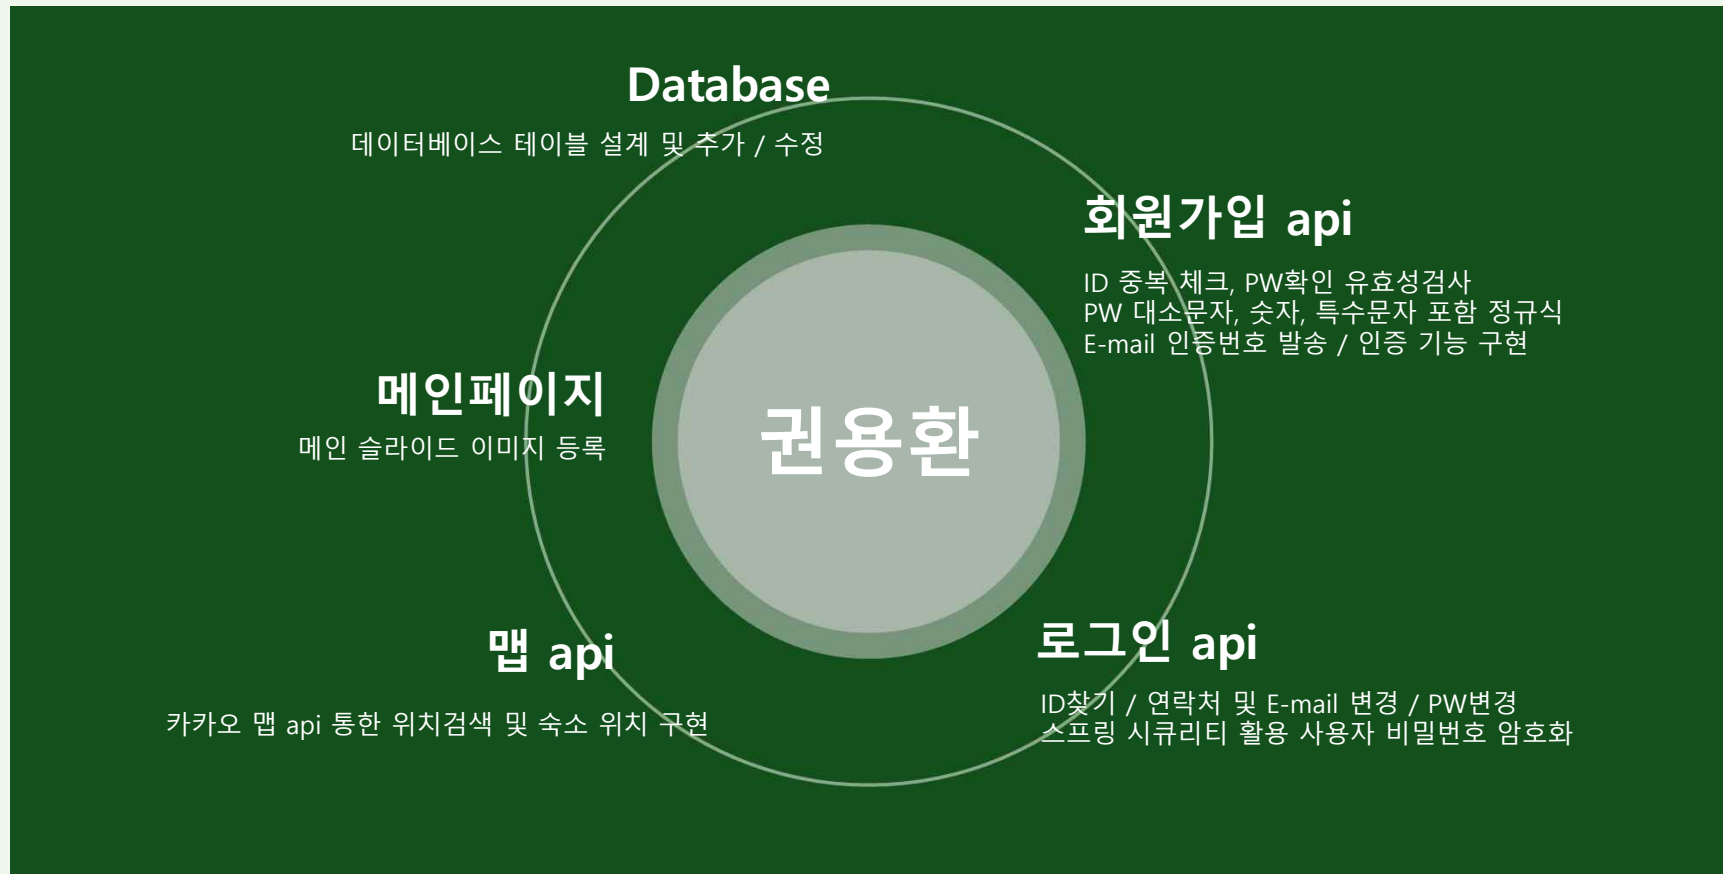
Database

데이터베이스 테이블 설계 및 추가 / 수정

회원가입 api

ID 중복 체크, PW확인 유효성검사
PW 대소문자, 숫자, 특수문자 포함 정규식
E-mail 인증번호 발송 / 인증 기능 구현

메인페이지

메인 슬라이드 이미지 등록

권용환

맵 api

카카오 맵 api 통한 위치검색 및 숙소 위치 구현

로그인 api

ID찾기 / 연락처 및 E-mail 변경 / PW변경
스프링 시큐리티 활용 사용자 비밀번호 암호화